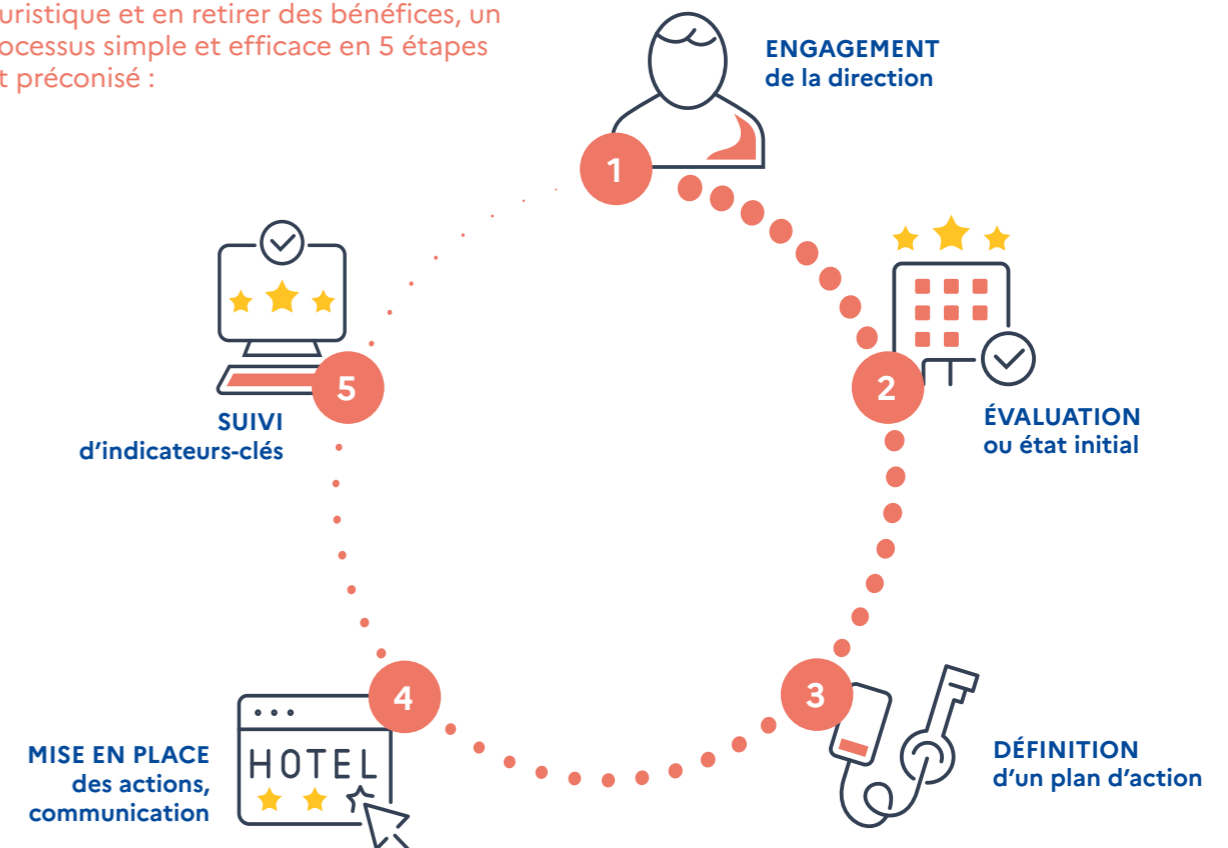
uristique et en retirer des bénéfices, un ocessus simple et efficace en 5 étapes t préconisé :

1
ENGAGEMENT
de la direction

2
ÉVALUATION
ou état initial

3
DÉFINITION
d'un plan d'action

4
HOTEL
MISE EN PLACE
des actions,
communication

5
SUIVI
d'indicateurs-clés